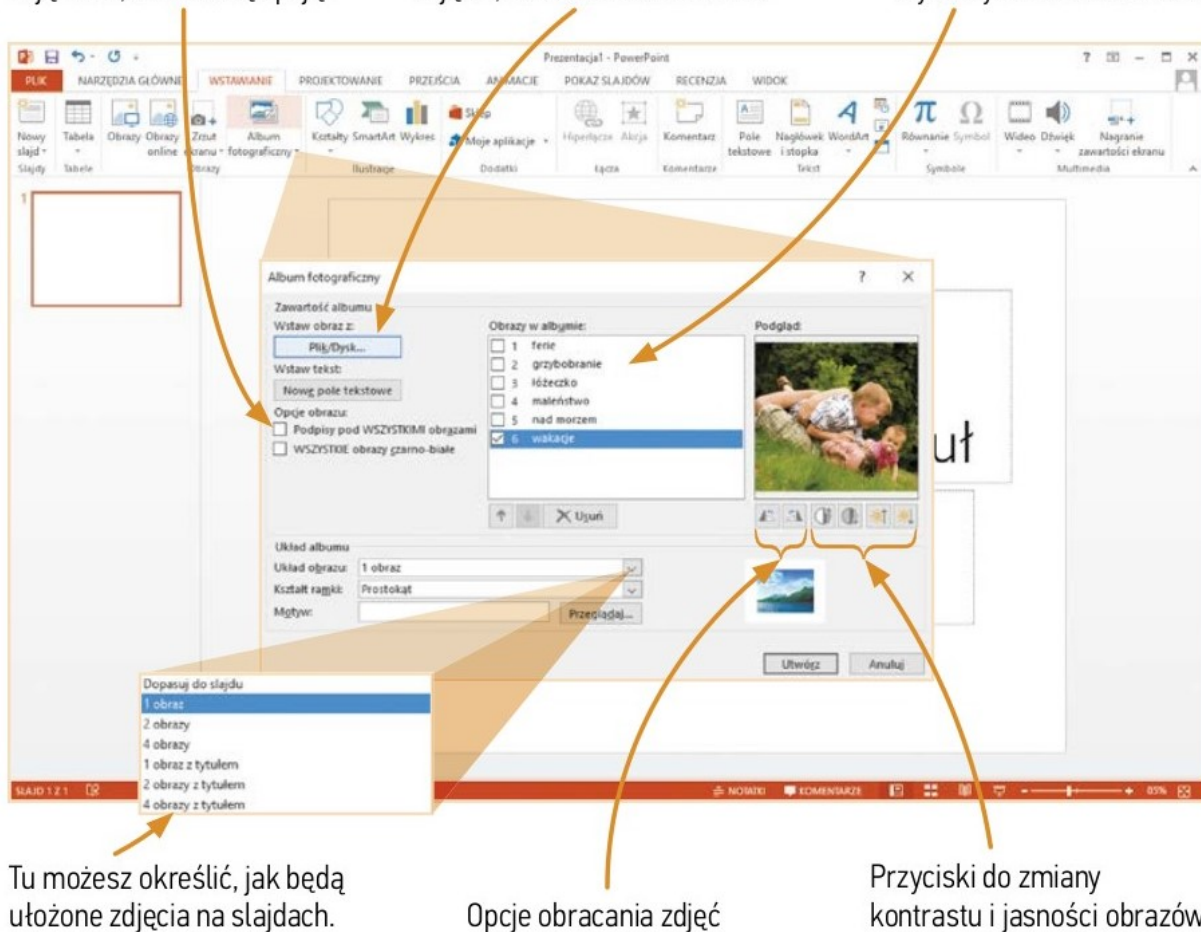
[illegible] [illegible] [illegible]

Prezentacja1 - PowerPoint

? – □ ×

PLIK NARZĘDZIA GŁÓWNE WSTAWIANIE PROJEKTOWANIE PRZEJŚCIA ANIMACJE POKAZ SLAJDÓW RECENZJA WIDOK

Nowy slajd Slajdy Tabela Tabele Obrazy Obrazy online Zrzut ekranu Album fotograficzny Obrazy Kształty SmartArt Wykres Ilustracje Sklep Moje aplikacje Dodatki Hiperłącze Akcja Łącza Komentarz Komentarze Pole tekstowe Nagłówek i stopka WordArt Tekst Równanie Symbol Symbole Wideo Dźwięk Nagranie zawartości ekranu Multimedia

1

Album fotograficzny ? ×

Zawartość albumu
Wstaw obraz z:
Plik/Dysk...
Wstaw tekst:
Nowe pole tekstowe
Opcje obrazu:
Podpisy pod WSZYSTKIMI obrazami
WSZYSTKIE obrazy czarno-białe

Obrazy w albumie:
1 ferie
2 grzybobranie
3 łóżeczko
4 maleństwo
5 nad morzem
6 wakacje

Usuń

Podgląd:

Układ albumu
Układ obrazu: 1 obraz
Kształt ramki: Prostokąt
Motyw: Przeglądaj...

Utwórz Anuluj

uł

Dopasuj do slajdu
1 obraz
2 obrazy
4 obrazy
1 obraz z tytułem
2 obrazy z tytułem
4 obrazy z tytułem

SLAJD 1 Z 1 NOTATKI KOMENTARZE 85%

Tu możesz określić, jak będą ułożone zdjęcia na slajdach.

Opcje obracania zdjęć

Przyciski do zmiany kontrastu i jasności obrazów